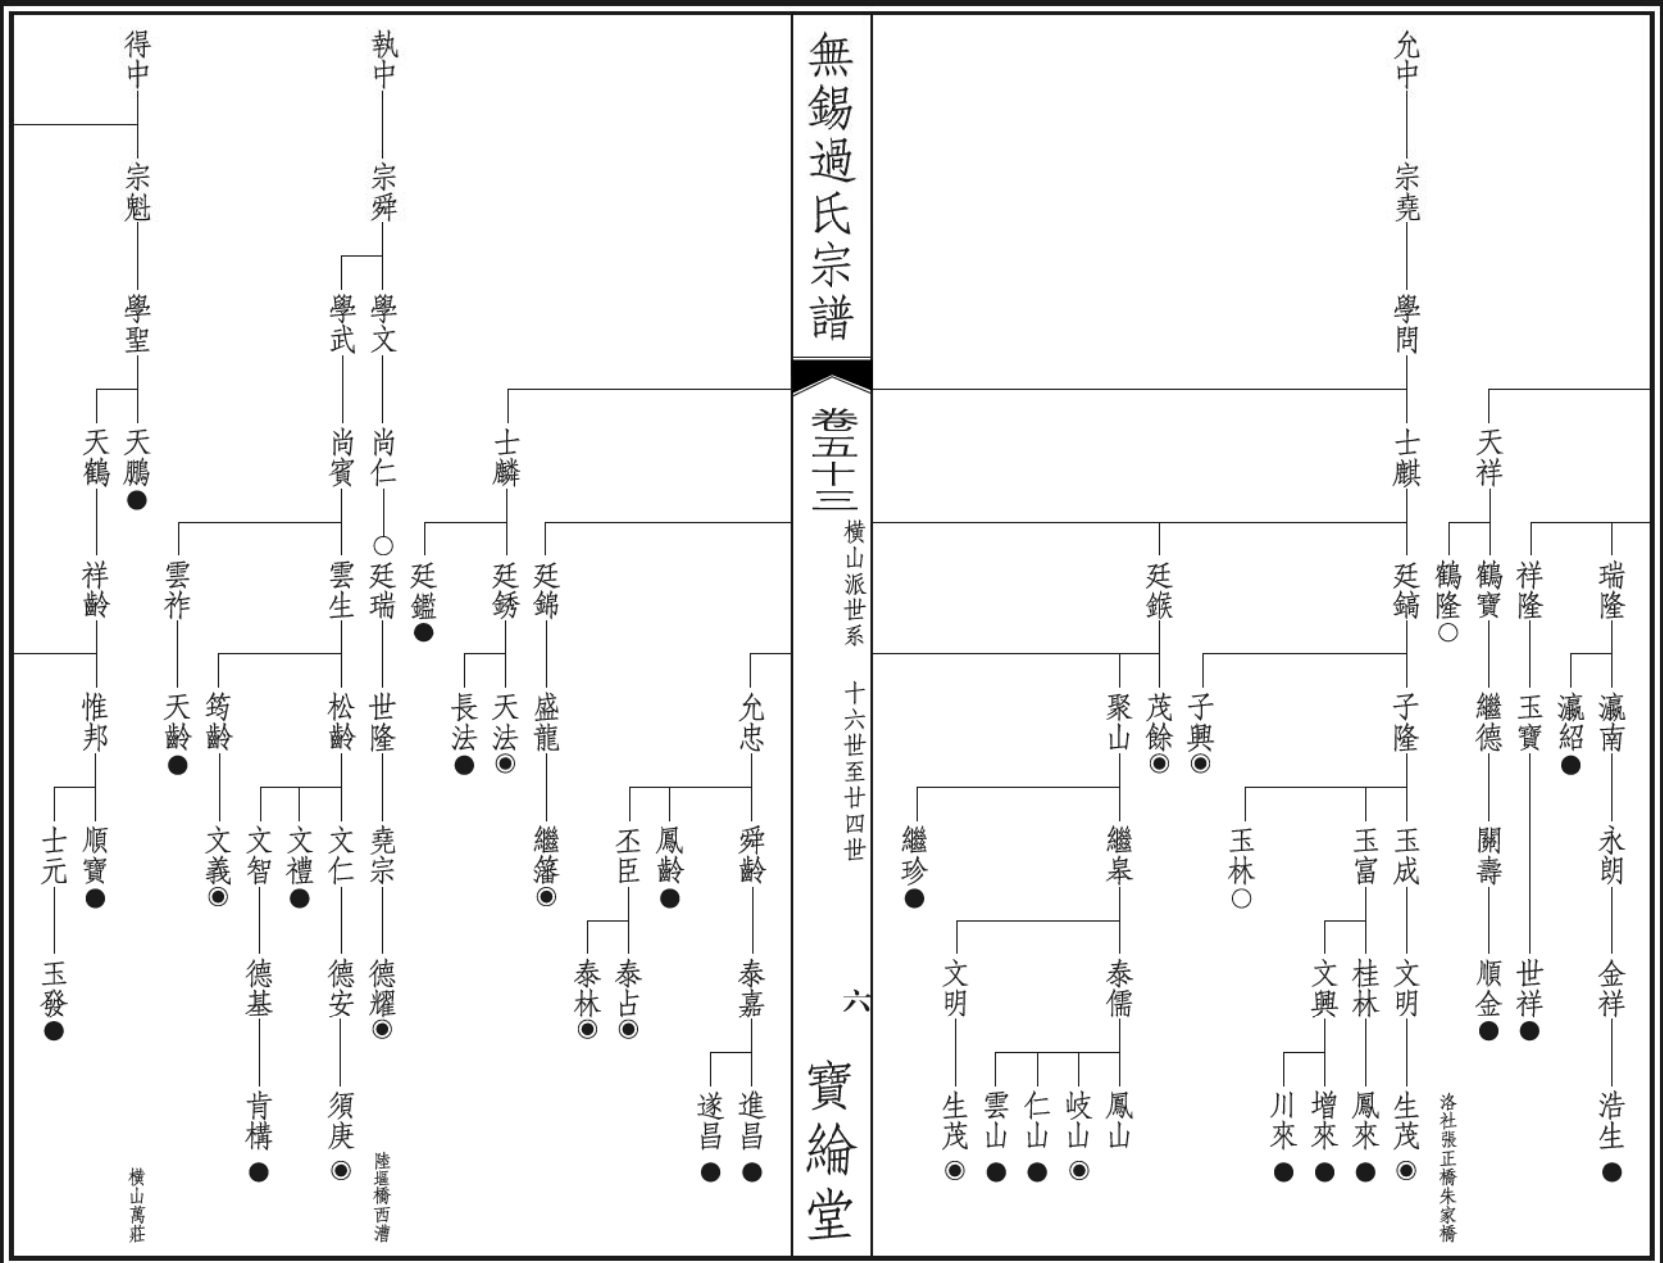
無錫過氏宗譜

卷五十三

橫山派世系　十六世至廿四世

六

寶綸堂

允中　宗堯　學問　士麒　天祥

廷鎬　子隆　玉成　文明　生茂
玉富　桂林　鳳來
文興　增來　川來
玉林
子興
廷鏃　茂餘
聚山　繼臯　泰儒　鳳山　岐山　仁山　雲山
文明　生茂
繼珍

鶴寶　繼德　關壽　順金
鶴隆
祥隆　玉寶　世祥
瑞隆　瀛南　永朗　金祥　浩生
瀛紹

洛社張正橋朱家橋

得中　宗魁　學聖　天鵬　天鶴　祥齡　惟邦　順寶　士元　玉發

橫山萬莊

執中　宗舜　學文　尚仁　廷瑞　世隆　堯宗　德耀
學武　尚賓　雲生　松齡　文仁　德安　須庚
文禮
文智　德基　肯構
筠齡　文義
雲祚　天齡

陸堰橋西漕

士麟　廷銹　天法　長法
廷鑑
廷錦　盛龍　繼籓
允忠　舜齡　泰嘉　進昌　遂昌
鳳齡
丕臣　泰占　泰林